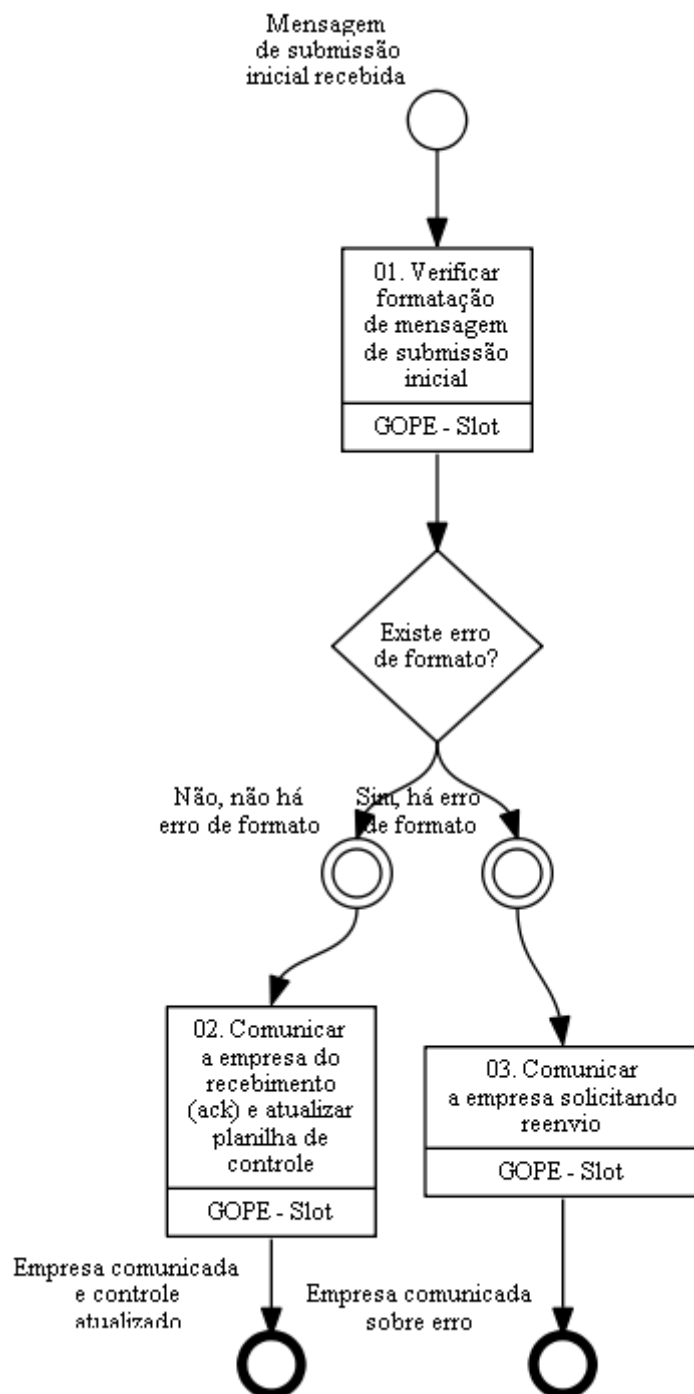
Mensagem de submissão inicial recebida

01. Verificar formatação de mensagem de submissão inicial

GOPE - Slot

Existe erro de formato?

Não, não há erro de formato

Sim, há erro de formato

02. Comunicar a empresa do recebimento (ack) e atualizar planilha de controle

GOPE - Slot

03. Comunicar a empresa solicitando reenvio

GOPE - Slot

Empresa comunicada e controle atualizado

Empresa comunicada sobre erro